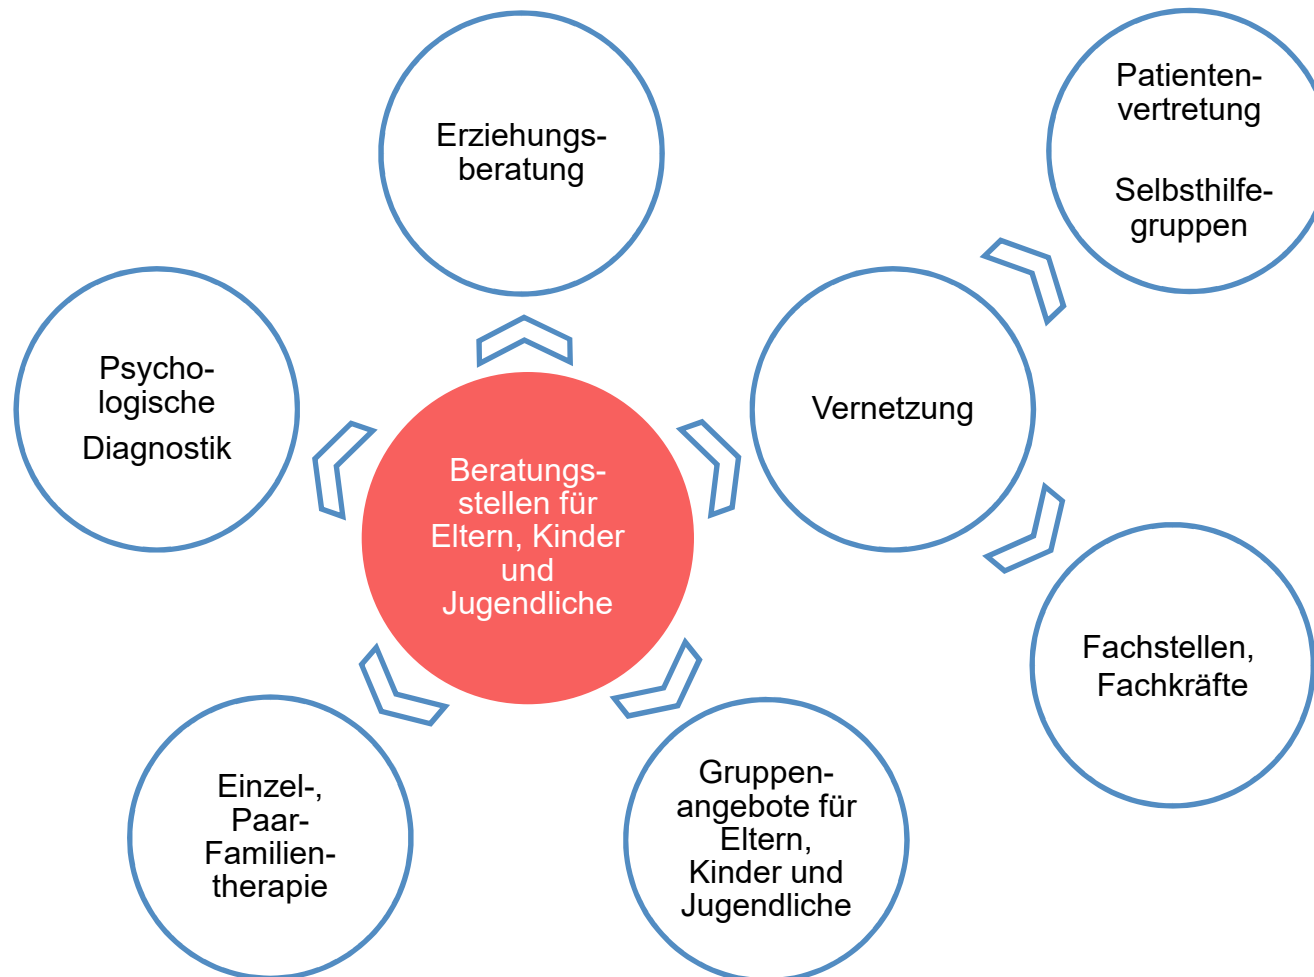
Erziehungsberatung

Patientenvertretung

Selbsthilfegruppen

Psychologische

Diagnostik

Vernetzung

Beratungsstellen für Eltern, Kinder und Jugendliche

Fachstellen, Fachkräfte

Einzel-, Paar-Familientherapie

Gruppenangebote für Eltern, Kinder und Jugendliche